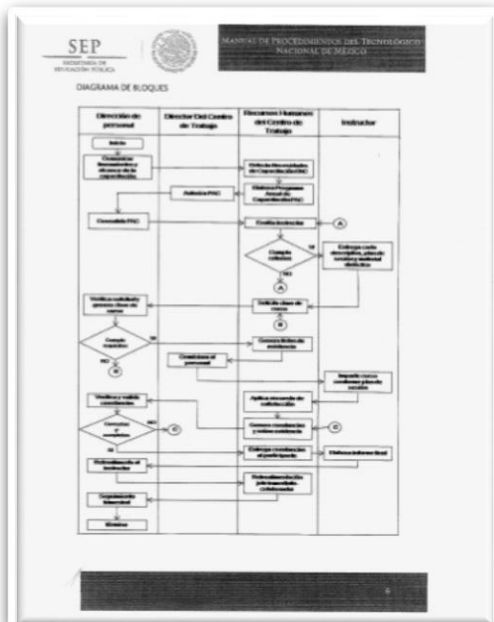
SEP
SECRETARÍA DE EDUCACIÓN PÚBLICA

MANUAL DE PROCEDIMIENTOS DEL TECNOLÓGICO NACIONAL DE MÉXICO

DIAGRAMA DE BLOQUES

| Dirección de personal | Director Del Centro de Trabajo | Recursos Humanos del Centro de Trabajo | Instructor |
|---|---|---|---|

Inicio

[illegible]

Autoriza PAC

Consolida PAC

A

Cumple criterios

SI

NO

A

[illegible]

Verifica solicitud y asigna clave de curso

Solicita clave de curso

B

Cumple requisitos

SI

NO

B

Comunica al personal

Imparte curso

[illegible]

Verifica y valida constancias

C

Cumple requisitos

NO

C

SI

Entrega constancias al participante

Elabora informe final

Retroalimenta al Instructor

Seguimiento Interno

Término

6